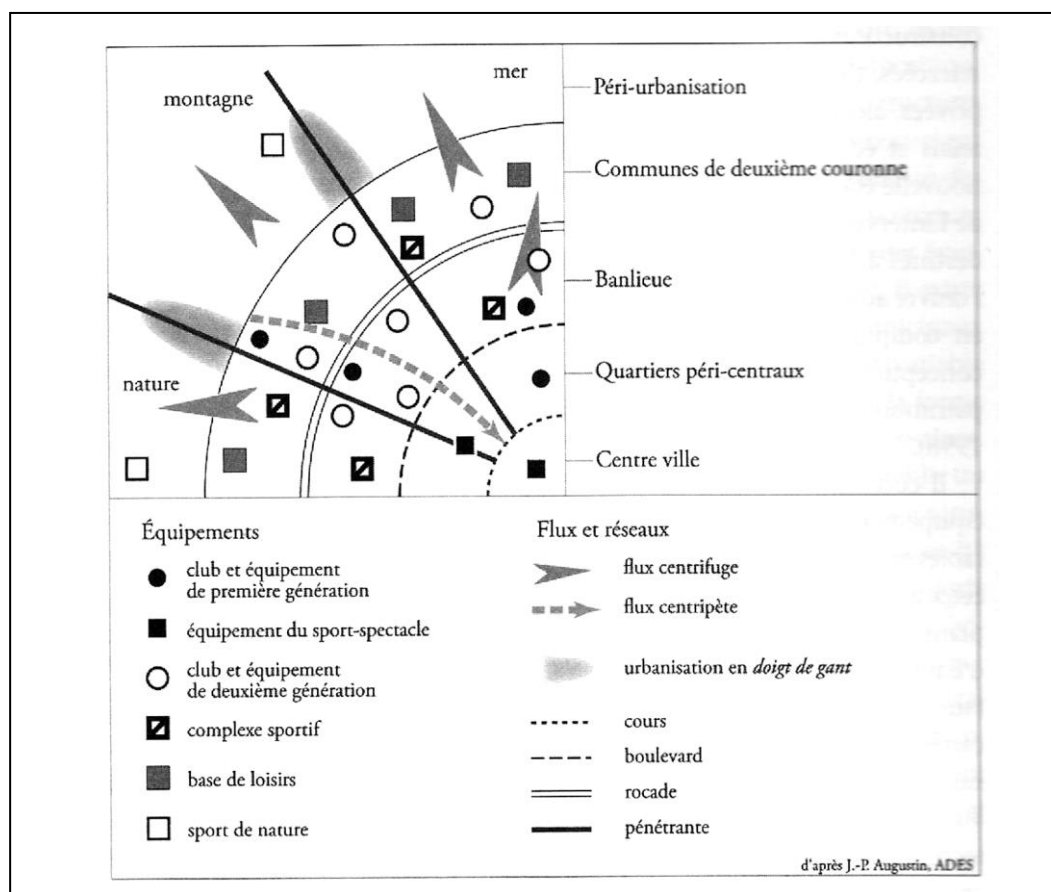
mer

montagne

nature

Péri-urbanisation

Communes de deuxième couronne

Banlieue

Quartiers péri-centraux

Centre ville

Équipements

club et équipement de première génération

équipement du sport-spectacle

club et équipement de deuxième génération

complexe sportif

base de loisirs

sport de nature

Flux et réseaux

flux centrifuge

flux centripète

urbanisation en *doigt de gant*

cours

boulevard

rocade

pénétrante

d'après J.-P. Augustin, ADES